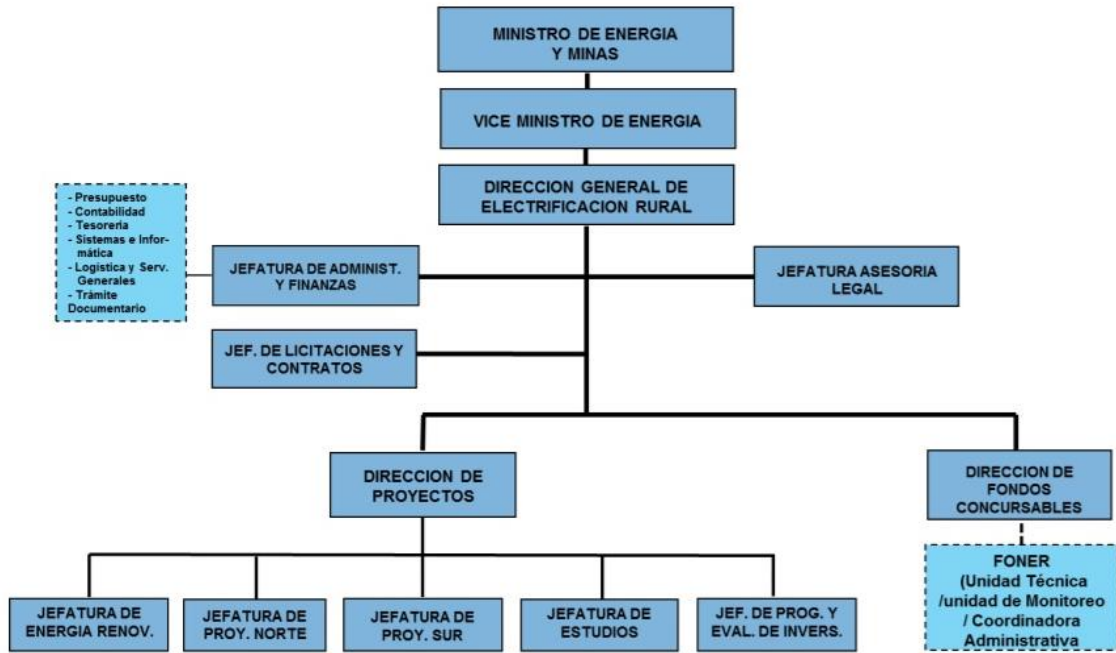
MINISTRO DE ENERGIA Y MINAS

VICE MINISTRO DE ENERGIA

DIRECCION GENERAL DE ELECTRIFICACION RURAL

- Presupuesto
- Contabilidad
- Tesoreria
- Sistemas e Informática
- Logistica y Serv. Generales
- Trámite Documentario

JEFATURA DE ADMINIST. Y FINANZAS

JEFATURA ASESORIA LEGAL

JEF. DE LICITACIONES Y CONTRATOS

DIRECCION DE PROYECTOS

DIRECCION DE FONDOS CONCURSABLES

FONER (Unidad Técnica /unidad de Monitoreo / Coordinadora Administrativa

JEFATURA DE ENERGIA RENOV.

JEFATURA DE PROY. NORTE

JEFATURA DE PROY. SUR

JEFATURA DE ESTUDIOS

JEF. DE PROG. Y EVAL. DE INVERS.